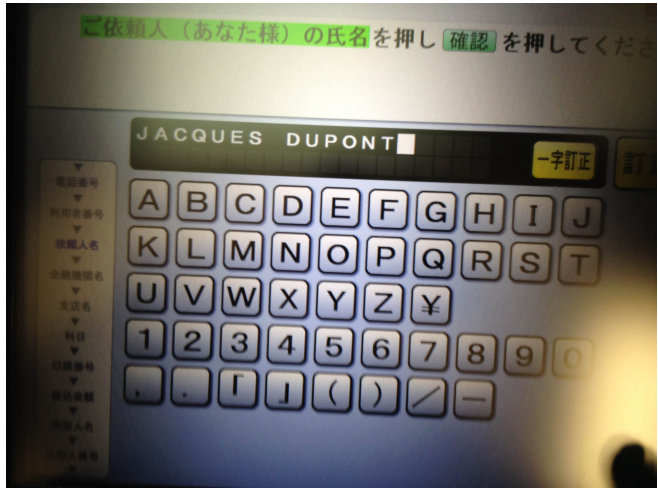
ご依頼人（あなた様）の氏名を押し 確認 を押してくださ

JACQUES DUPONT

一字訂正

訂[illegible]

電話番号
利用者番号
依頼人名
金融機関名
支店名
科目
口座番号
振込金額
受取人名
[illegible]

A B C D E F G H I J
K L M N O P Q R S T
U V W X Y Z ¥
1 2 3 4 5 6 7 8 9 0
, . 「 」 ( ) ／ ―